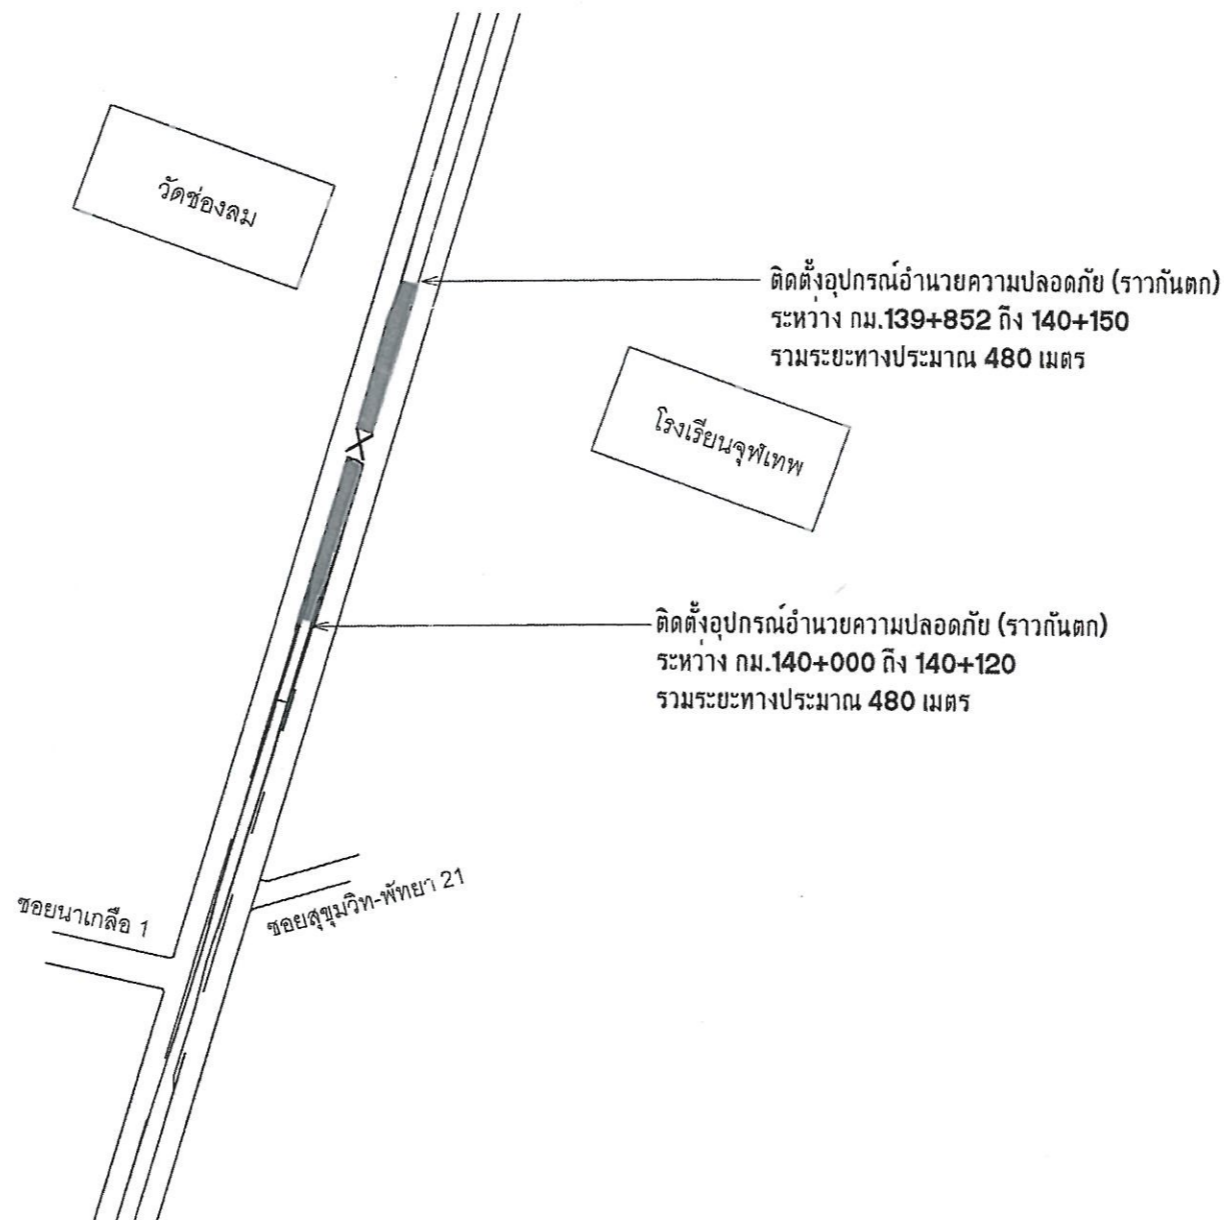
วัดช่องลม

ติดตั้งอุปกรณ์อำนวยความปลอดภัย (ราวกันตก)
ระหว่าง กม.139+852 ถึง 140+150
รวมระยะทางประมาณ 480 เมตร

โรงเรียนจุฬเทพ

ติดตั้งอุปกรณ์อำนวยความปลอดภัย (ราวกันตก)
ระหว่าง กม.140+000 ถึง 140+120
รวมระยะทางประมาณ 480 เมตร

ซอยนาเกลือ 1

ซอยสุขุมวิท-พัทยา 21